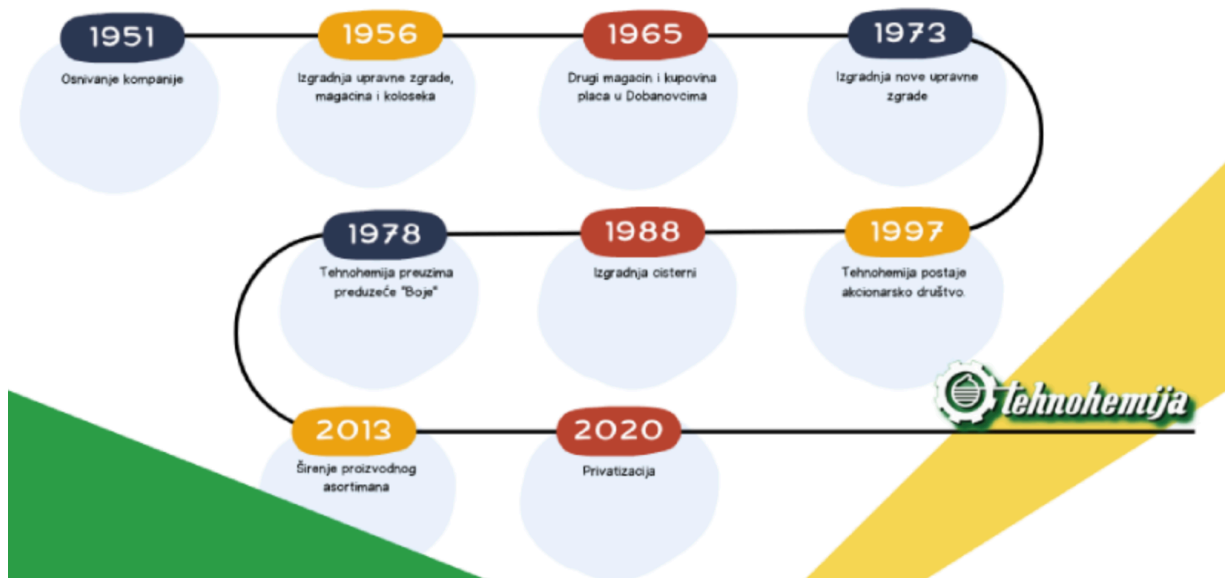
1951
Osnivanje kompanije

1956
Izgradnja upravne zgrade, magacina i koloseka

1965
Drugi magacin i kupovina placa u Dobanovcima

1973
Izgradnja nove upravne zgrade

1997
Tehnohemija postaje akcionarsko društvo.

1988
Izgradnja cisterni

1978
Tehnohemija preuzima preduzeće "Boje"

2013
Širenje proizvodnog asortimana

2020
Privatizacija

Tehnohemija